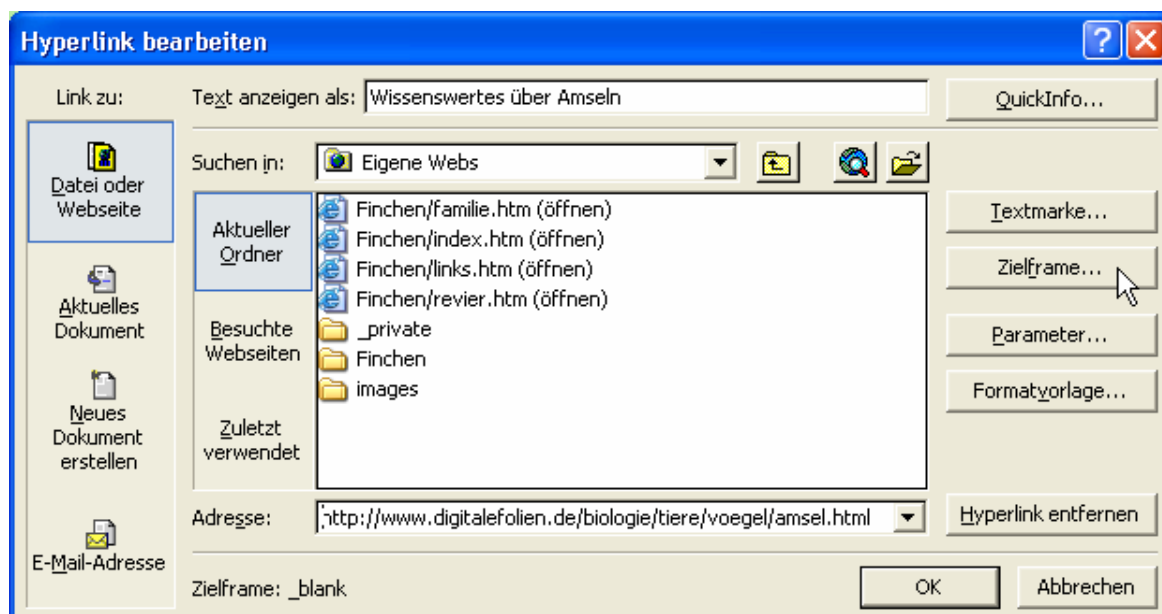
Hyperlink bearbeiten

Link zu:

Datei oder Webseite

Aktuelles Dokument

Neues Dokument erstellen

E-Mail-Adresse

Text anzeigen als: Wissenswertes über Amseln

QuickInfo...

Suchen in: Eigene Webs

Aktueller Ordner

Besuchte Webseiten

Zuletzt verwendet

Finchen/familie.htm (öffnen)
Finchen/index.htm (öffnen)
Finchen/links.htm (öffnen)
Finchen/revier.htm (öffnen)
_private
Finchen
images

Textmarke...

Zielframe...

Parameter...

Formatvorlage...

Adresse: http://www.digitalefolien.de/biologie/tiere/voegel/amsel.html

Hyperlink entfernen

Zielframe: _blank

OK

Abbrechen